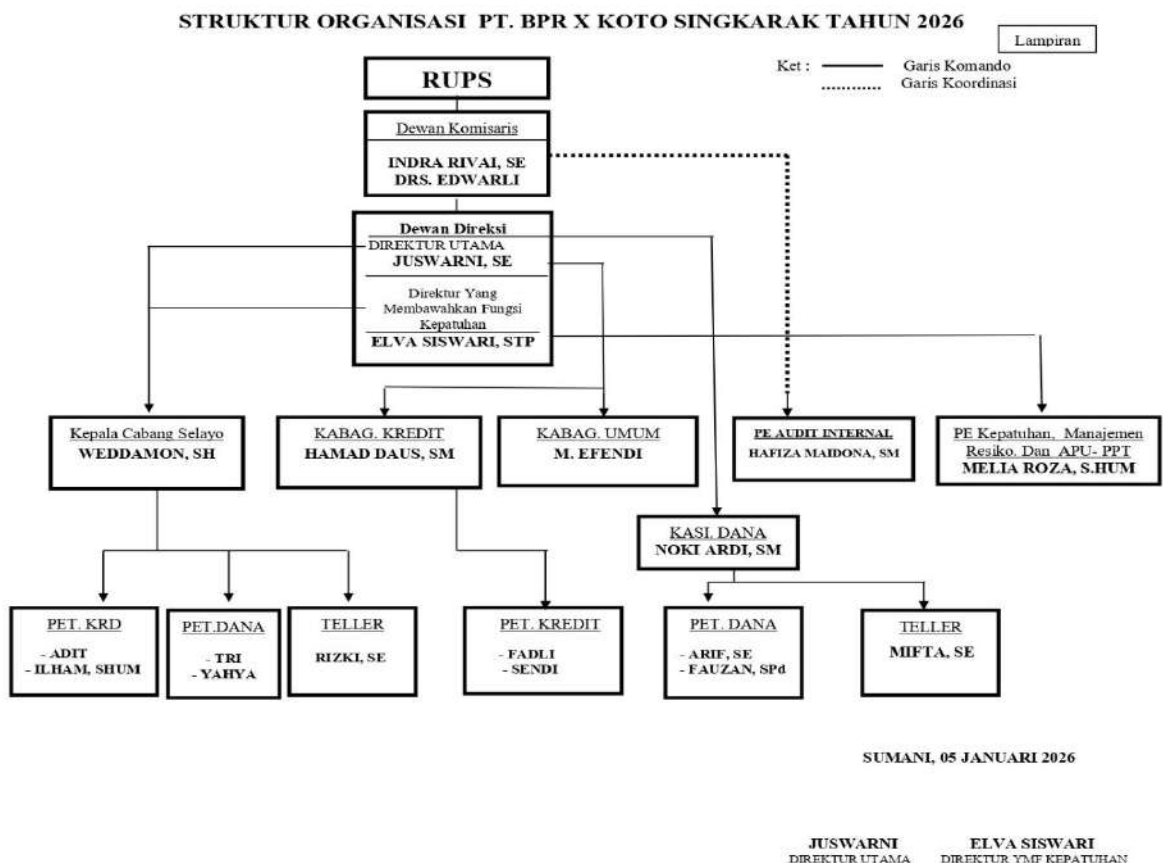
STRUKTUR ORGANISASI PT. BPR X KOTO SINGKARAK TAHUN 2026

Lampiran

Ket : Garis Komando
Garis Koordinasi

RUPS

Dewan Komisaris
INDRA RIVAI, SE
DRS. EDWARLI

Dewan Direksi
DIREKTUR UTAMA
JUSWARNI, SE

Direktur Yang Membawahkan Fungsi Kepatuhan
ELVA SISWARI, STP

Kepala Cabang Selayo
WEDDAMON, SH

KABAG. KREDIT
HAMAD DAUS, SM

KABAG. UMUM
M. EFENDI

PE AUDIT INTERNAL
HAFIZA MAIDONA, SM

PE Kepatuhan, Manajemen Resiko. Dan APU- PPT
MELIA ROZA, S.HUM

KASI. DANA
NOKI ARDI, SM

PET. KRD
- ADIT
- ILHAM, SHUM

PET.DANA
- TRI
- YAHYA

TELLER
RIZKI, SE

PET. KREDIT
- FADLI
- SENDI

PET. DANA
- ARIF, SE
- FAUZAN, SPd

TELLER
MIFTA, SE

SUMANI, 05 JANUARI 2026

JUSWARNI
DIREKTUR UTAMA

ELVA SISWARI
DIREKTUR YMF KEPATUHAN